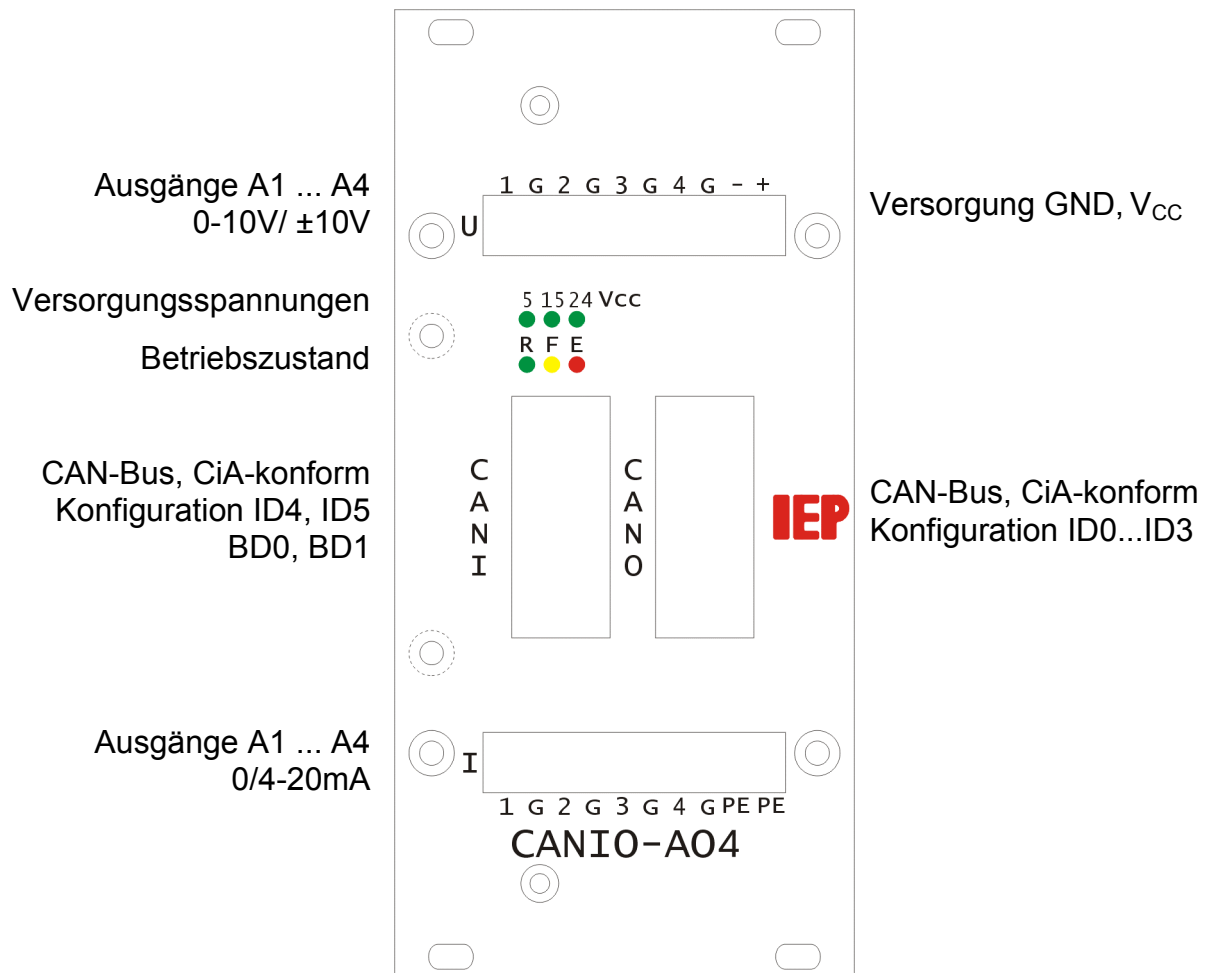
Ausgänge A1 ... A4
0-10V/ ±10V

1 G 2 G 3 G 4 G - +

U

Versorgung GND, $V_{CC}$

Versorgungsspannungen

5 15 24 Vcc

Betriebszustand

R F E

CAN-Bus, CiA-konform
Konfiguration ID4, ID5
BD0, BD1

CANI

CANO

IEP

CAN-Bus, CiA-konform
Konfiguration ID0...ID3

Ausgänge A1 ... A4
0/4-20mA

I

1 G 2 G 3 G 4 G PE PE

CANIO-AO4